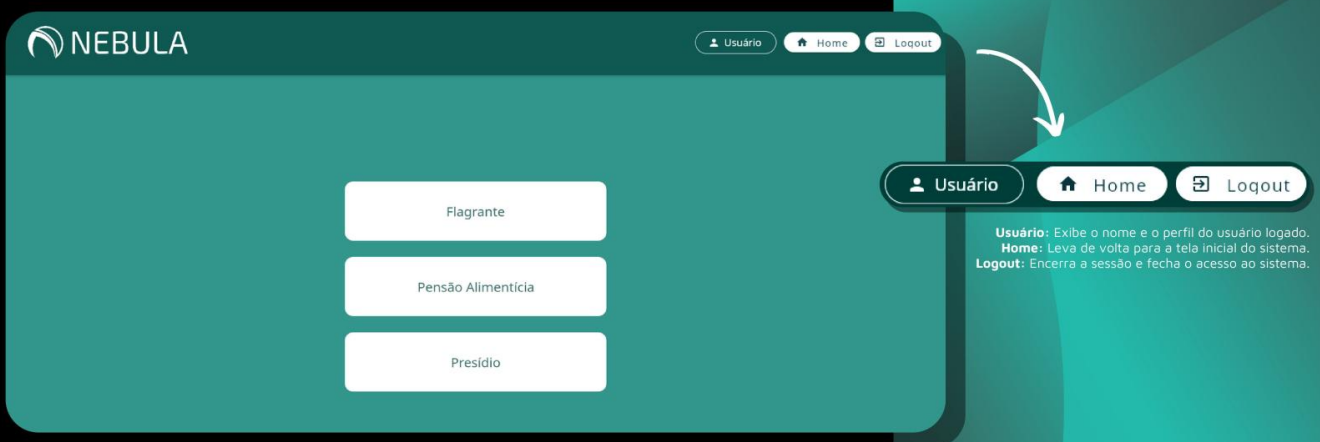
NEBULA

Usuário Home Logout

Flagrante

Pensão Alimentícia

Presídio

Usuário Home Logout

**Usuário**: Exibe o nome e o perfil do usuário logado.
**Home**: Leva de volta para a tela inicial do sistema.
**Logout**: Encerra a sessão e fecha o acesso ao sistema.